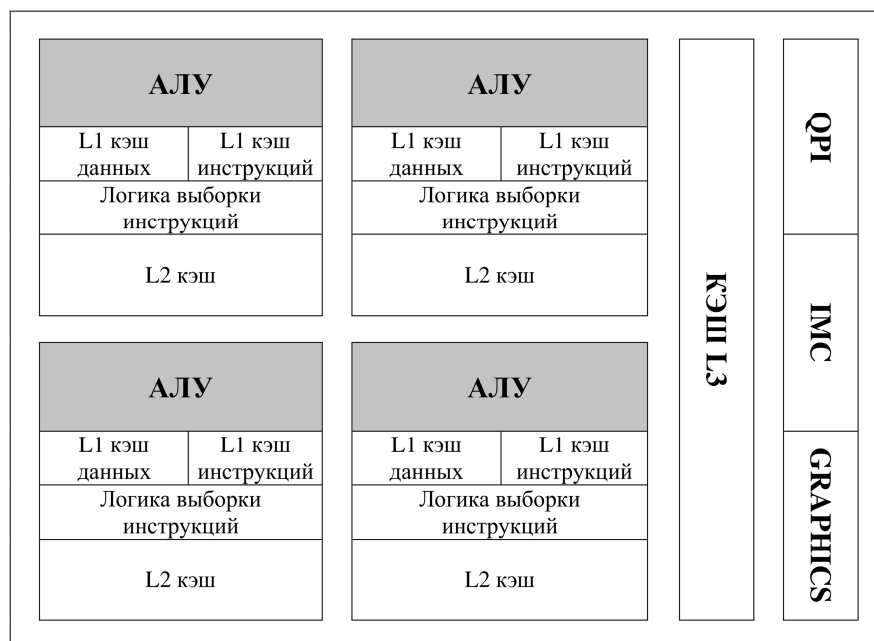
АЛУ

L1 кэш данных | L1 кэш инструкций

Логика выборки инструкций

L2 кэш

АЛУ

L1 кэш данных | L1 кэш инструкций

Логика выборки инструкций

L2 кэш

АЛУ

L1 кэш данных | L1 кэш инструкций

Логика выборки инструкций

L2 кэш

АЛУ

L1 кэш данных | L1 кэш инструкций

Логика выборки инструкций

L2 кэш

КЭШ L3

QPI

IMC

GRAPHICS